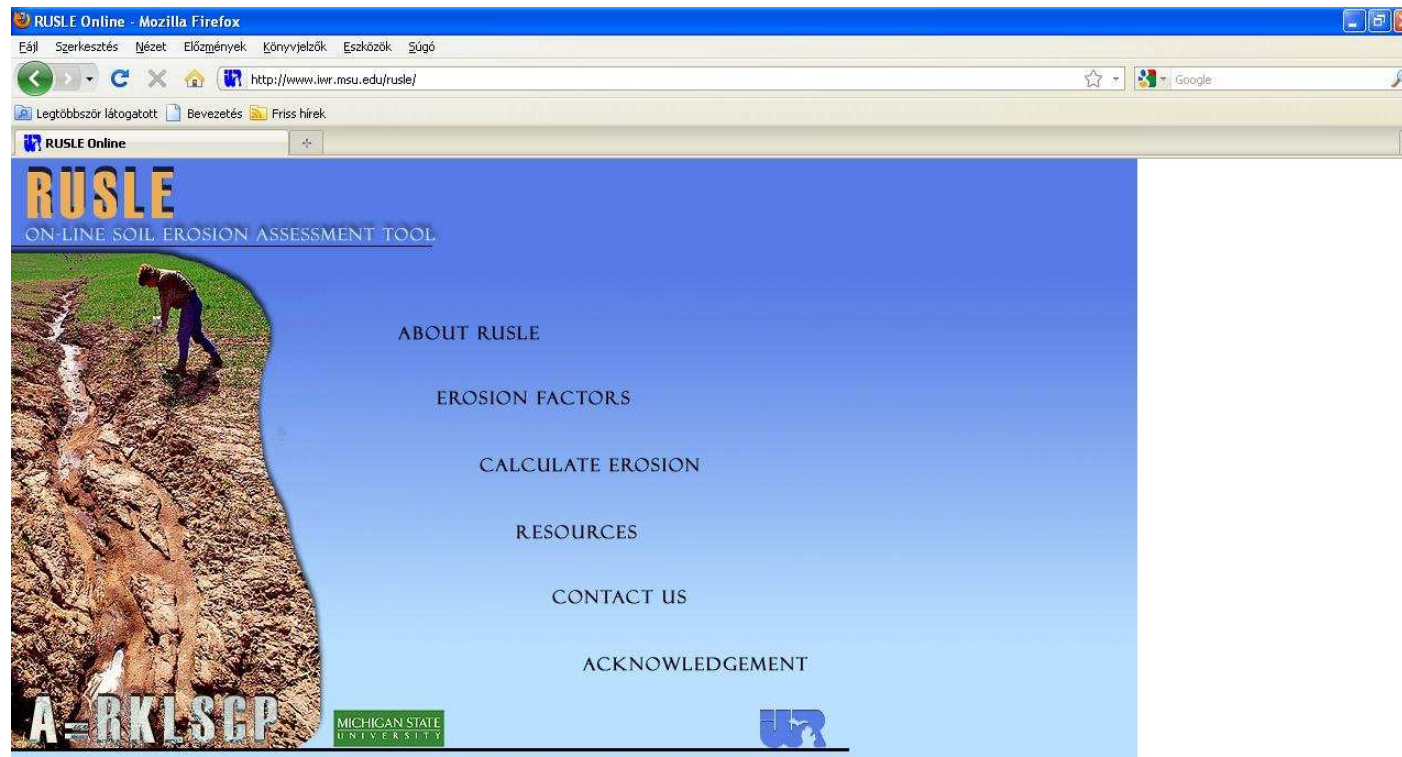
RUSLE Online - Mozilla Firefox

Fájl Szerkesztés Nézet Előzmények Könyvjelzők Eszközök Súgó

http://www.iwr.msu.edu/rusle/

Google

Legtöbbször látogatott Bevezetés Friss hírek

RUSLE Online

RUSLE

ON-LINE SOIL EROSION ASSESSMENT TOOL

ABOUT RUSLE

EROSION FACTORS

CALCULATE EROSION

RESOURCES

CONTACT US

ACKNOWLEDGEMENT

A=RKLSCP

MICHIGAN STATE UNIVERSITY

IWR